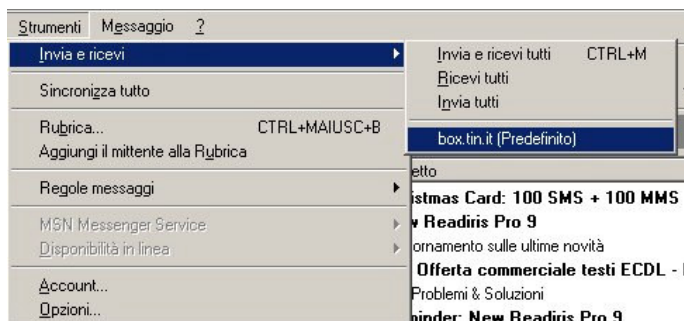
Strumenti Messaggio ?

Invia e ricevi

Sincronizza tutto

Rubrica... CTRL+MAIUSC+B

Aggiungi il mittente alla Rubrica

Regole messaggi

MSN Messenger Service

Disponibilità in linea

Account...

Opzioni...

Invia e ricevi tutti CTRL+M

Ricevi tutti

Invia tutti

box.tin.it (Predefinito)

etto

istmas Card: 100 SMS + 100 MMS

v Readiris Pro 9

ornamento sulle ultime novità

Offerta commerciale testi ECDL -

Problemi & Soluzioni

ninder: New Readiris Pro 9